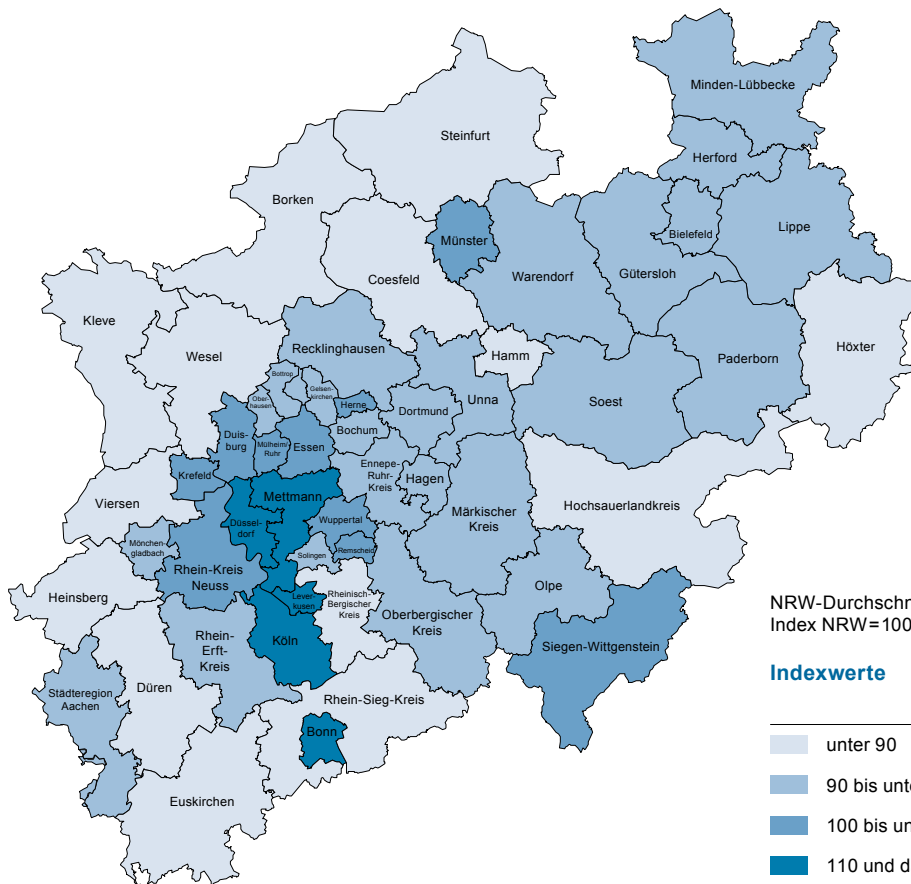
Minden-Lübbecke
Steinfurt
Herford
Borken
Bielefeld
Lippe
Münster
Coesfeld
Warendorf
Gütersloh
Kleve
Wesel
Recklinghausen
Hamm
Paderborn
Höxter
Bottrop
Oberhausen
Gelsenkirchen
Herne
Dortmund
Unna
Soest
Duisburg
Mülheim a.d. Ruhr
Essen
Bochum
Krefeld
Ennepe-Ruhr-Kreis
Hagen
Viersen
Mettmann
Hochsauerlandkreis
Märkischer Kreis
Düsseldorf
Wuppertal
Mönchengladbach
Solingen
Remscheid
Rhein-Kreis Neuss
Heinsberg
Leverkusen
Rheinisch-Bergischer Kreis
Olpe
Rhein-Erft-Kreis
Köln
Oberbergischer Kreis
Siegen-Wittgenstein
Städteregion Aachen
Düren
Rhein-Sieg-Kreis
Bonn
Euskirchen

NRW-Durchschn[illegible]
Index NRW=100

Indexwerte

unter 90
90 bis unte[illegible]
100 bis un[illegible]
110 und d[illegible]